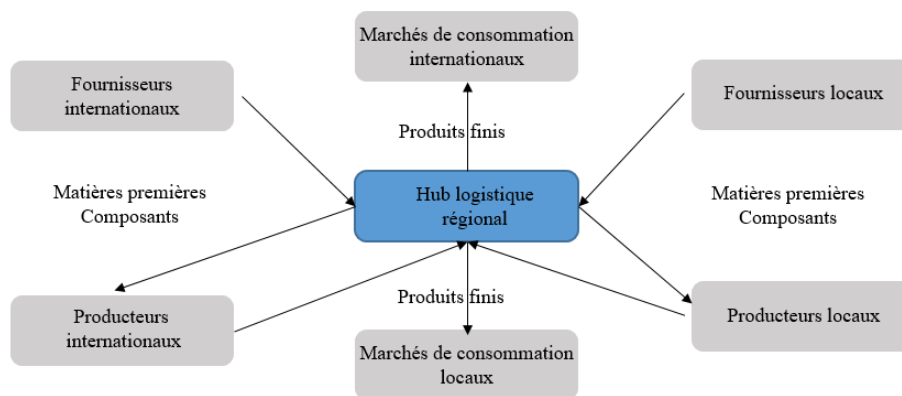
Marchés de consommation internationaux

Fournisseurs internationaux

Fournisseurs locaux

Produits finis

Matières premières
Composants

Hub logistique régional

Matières premières
Composants

Produits finis

Producteurs internationaux

Producteurs locaux

Marchés de consommation locaux